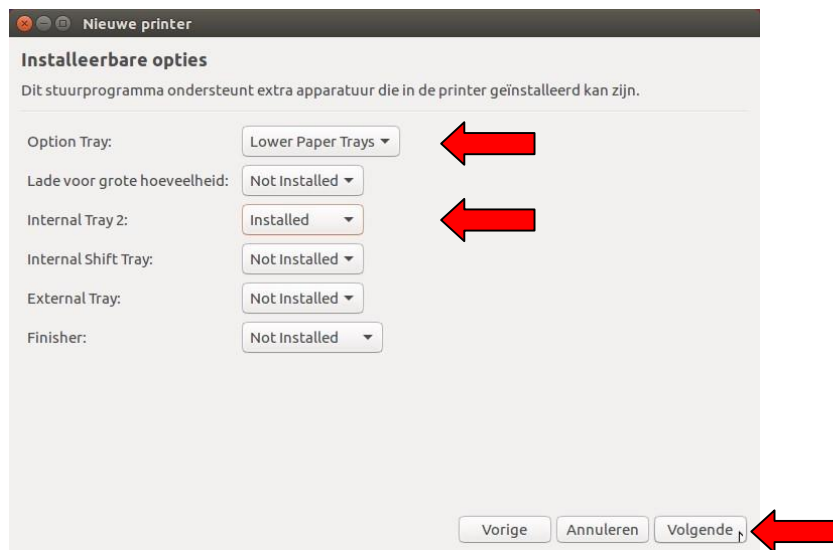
Nieuwe printer

Installeerbare opties

Dit stuurprogramma ondersteunt extra apparatuur die in de printer geïnstalleerd kan zijn.

Option Tray: Lower Paper Trays

Lade voor grote hoeveelheid: Not Installed

Internal Tray 2: Installed

Internal Shift Tray: Not Installed

External Tray: Not Installed

Finisher: Not Installed

Vorige Annuleren Volgende